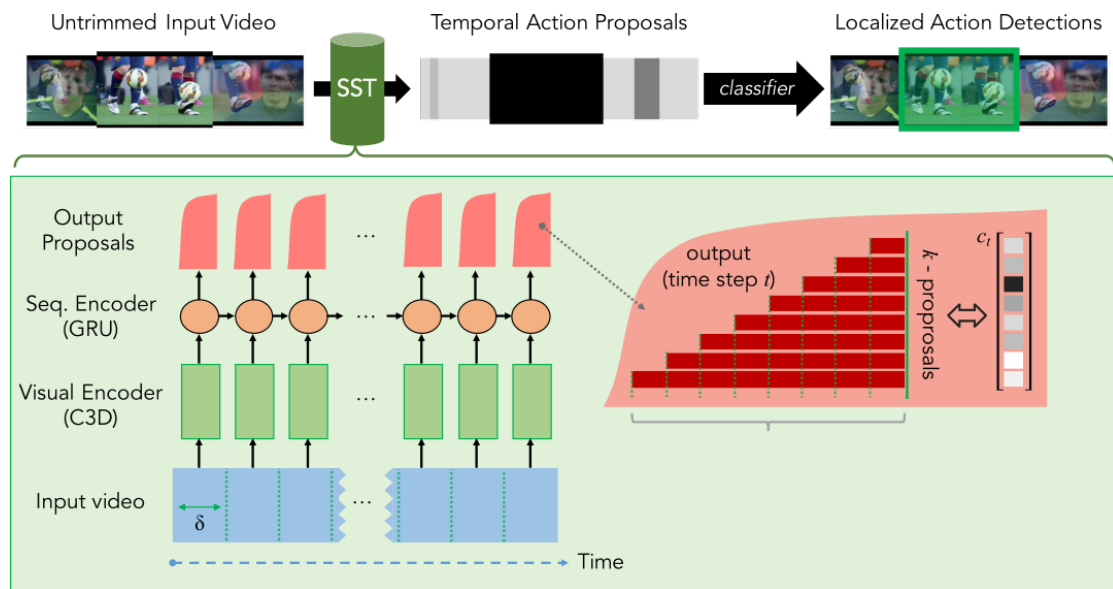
Untrimmed Input Video

Temporal Action Proposals

Localized Action Detections

SST

classifier

Output Proposals

Seq. Encoder (GRU)

Visual Encoder (C3D)

Input video

...

...

...

...

$\delta$

Time

output (time step $t$)

$k$ - proposals

$c_t$